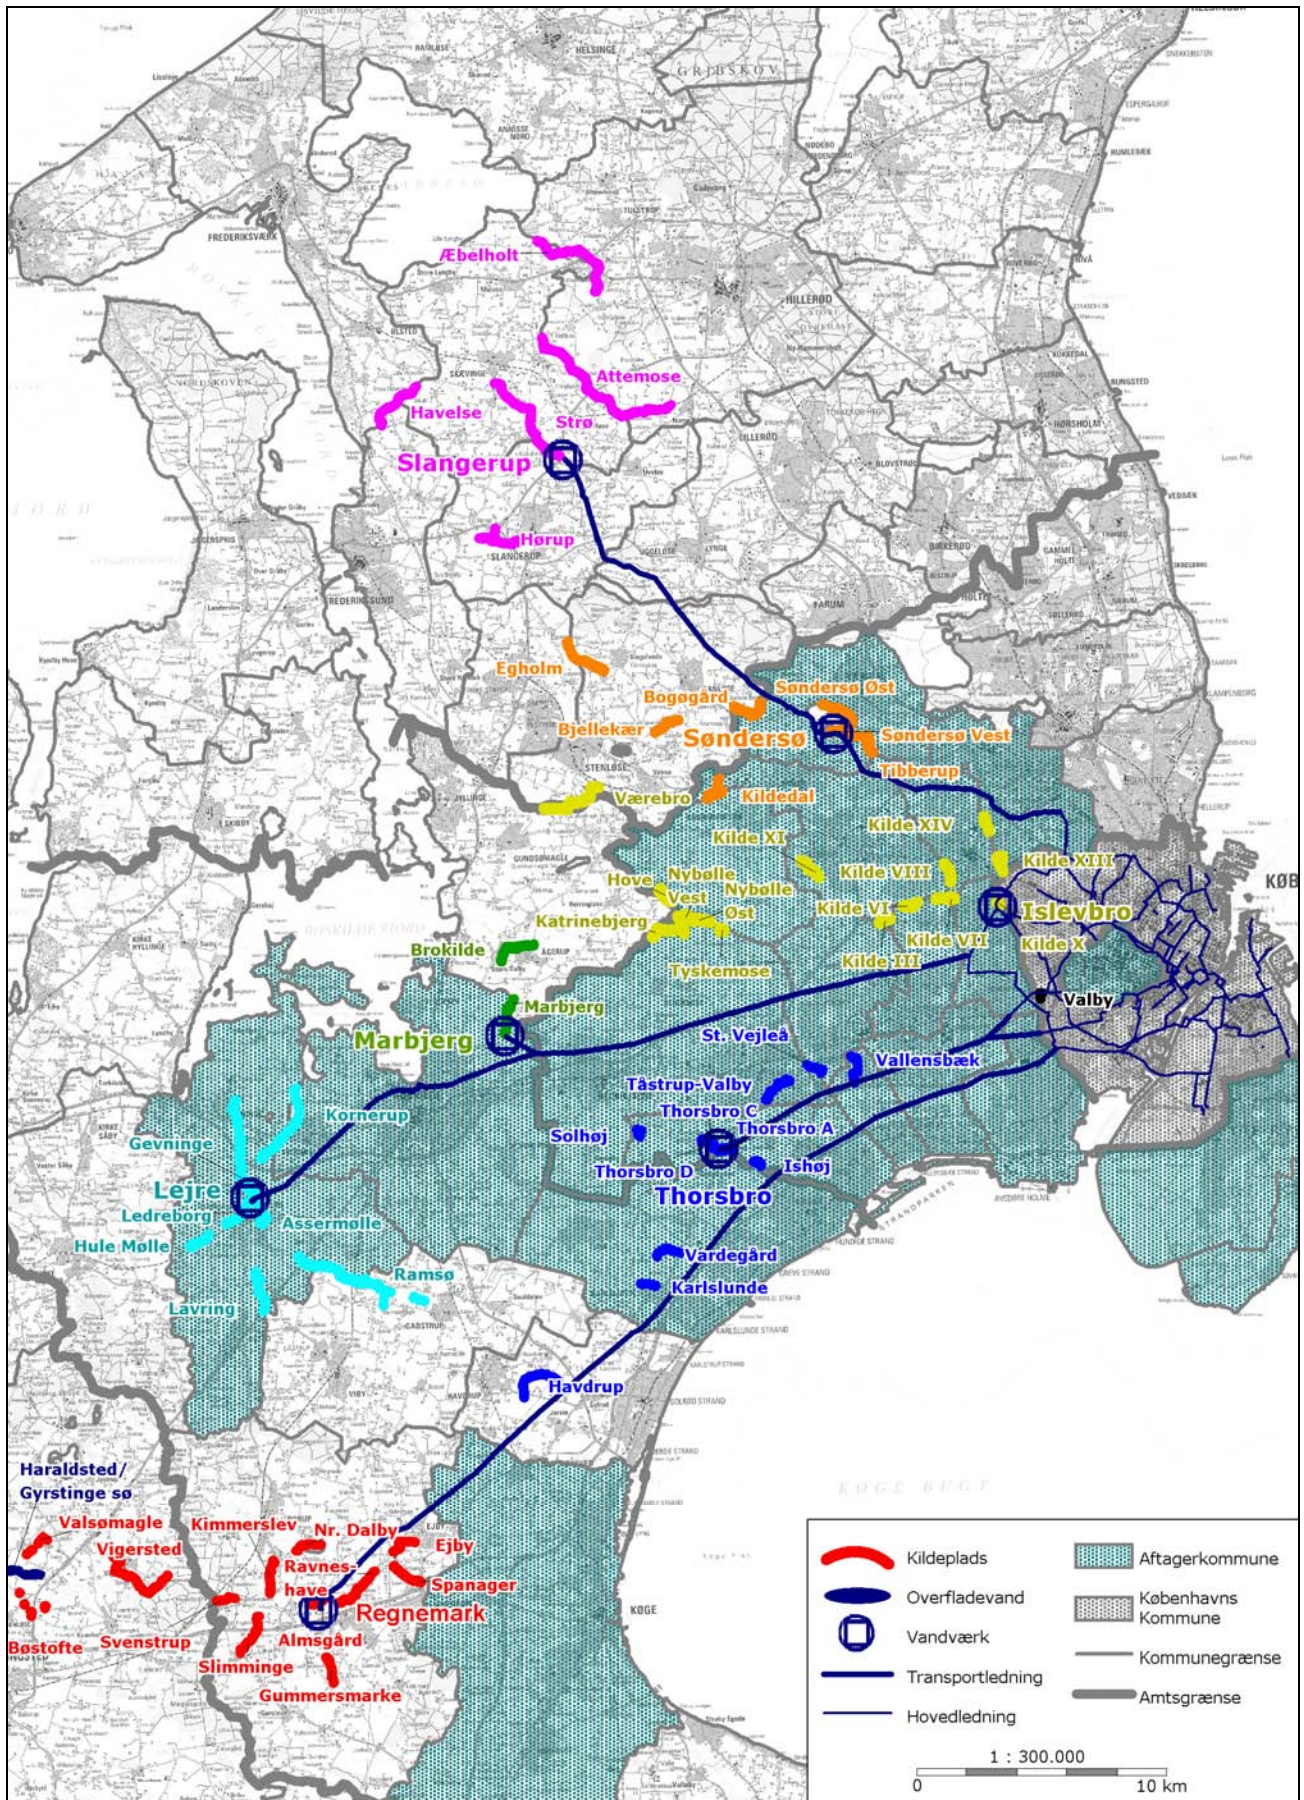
Æbelholt
Attemose
Havelse
Strø
Slangerup
Hørup
Egholm
Bogøgård
Søndersø Øst
Bjellekær
Søndersø
Søndersø Vest
Tibberup
Værebro
Kildedal
Kilde XI
Kilde XIV
Kilde XIII
Hove
Nybølle Vest
Nybølle Øst
Kilde VIII
Kilde VI
Islevbro
Katrinebjerg
Kilde VII
Kilde X
Brokilde
Kilde III
Tyskemose
Valby
Marbjerg
Marbjerg
St. Vejleå
Vallensbæk
Tåstrup-Valby
Kornerup
Thorsbro C
Thorsbro A
Gevninge
Solhøj
Ishøj
Thorsbro D
Thorsbro
Lejre
Ledreborg
Assermølle
Hule Mølle
Ramsø
Vardegård
Karlslunde
Lavring
Havdrup
Haraldsted/ Gyrstinge sø
Valsømagle
Kimmerslev
Nr. Dalby
Ejby
Vigersted
Ravnes-have
Spanager
Regnemark
Bøstofte
Svenstrup
Almsgård
Slimminge
Gummersmarke
FREDERIKSVÆRK
HILLERØD
GRIBSKOV
HELSINGE
FARUM
KØGE
KØB
KØGE BUGT
Kildeplads
Aftagerkommune
Overfladevand
Københavns Kommune
Vandværk
Kommunegrænse
Transportledning
Amtsgrænse
Hovedledning
1 : 300.000
0
10 km